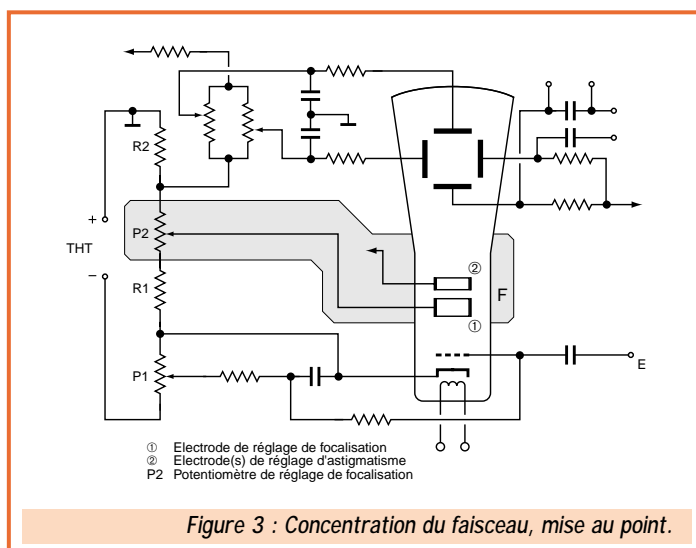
R2

+

THT

−

P2

R1

P1

②

①

F

E

① Electrode de réglage de focalisation
② Electrode(s) de réglage d'astigmatisme
P2 Potentiomètre de réglage de focalisation

Figure 3 : Concentration du faisceau, mise au point.